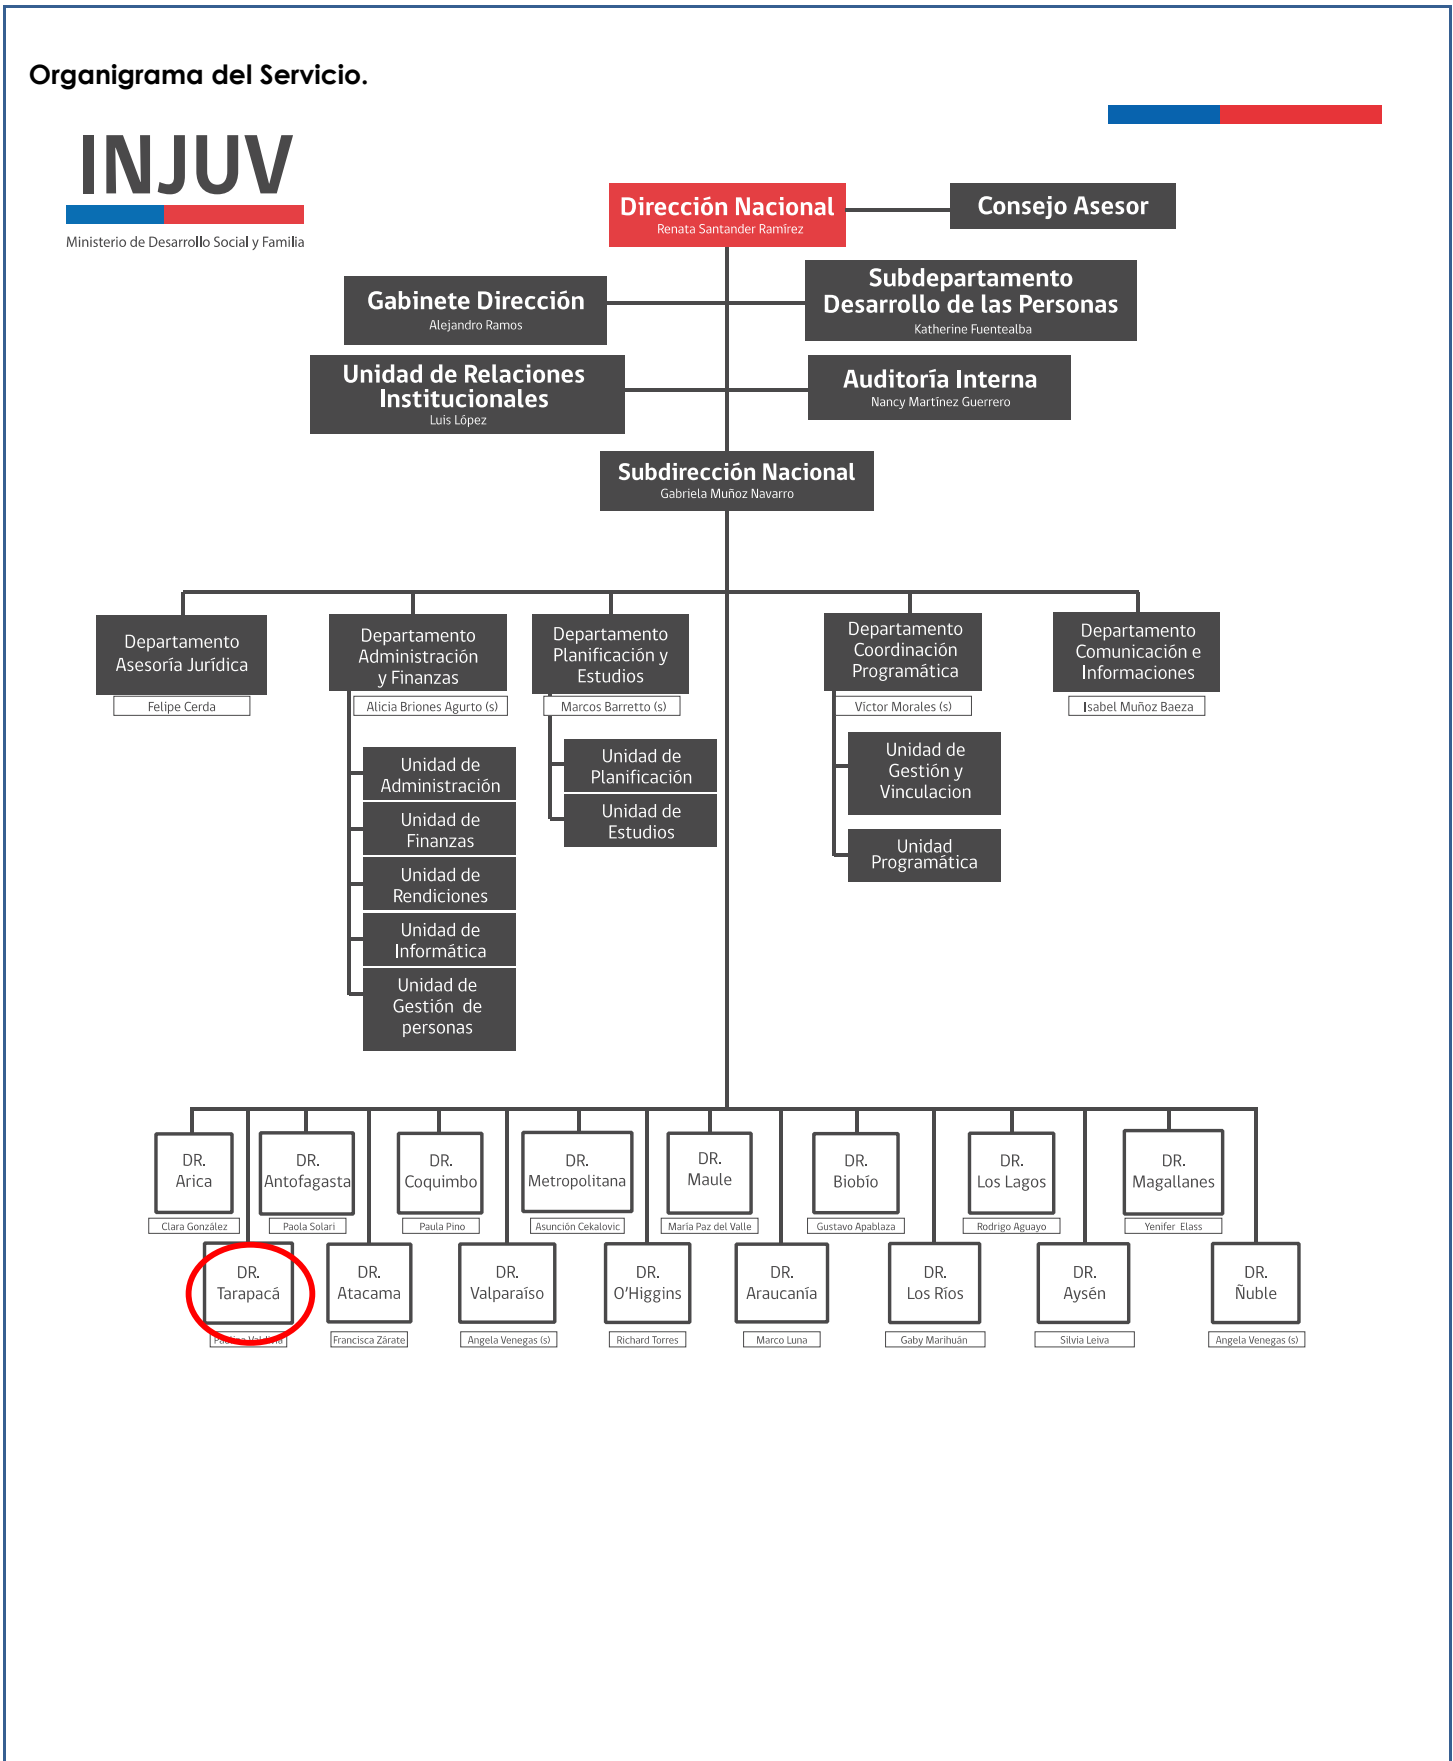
Organigrama del Servicio.

INJUV
Ministerio de Desarrollo Social y Familia

Dirección Nacional
Renata Santander Ramírez

Consejo Asesor

Gabinete Dirección
Alejandro Ramos

Subdepartamento Desarrollo de las Personas
Katherine Fuentealba

Unidad de Relaciones Institucionales
Luis López

Auditoría Interna
Nancy Martínez Guerrero

Subdirección Nacional
Gabriela Muñoz Navarro

Departamento Asesoría Jurídica
Felipe Cerda

Departamento Administración y Finanzas
Alicia Briones Agurto (s)

Unidad de Administración

Unidad de Finanzas

Unidad de Rendiciones

Unidad de Informática

Unidad de Gestión de personas

Departamento Planificación y Estudios
Marcos Barretto (s)

Unidad de Planificación

Unidad de Estudios

Departamento Coordinación Programática
Victor Morales (s)

Unidad de Gestión y Vinculacion

Unidad Programática

Departamento Comunicación e Informaciones
Isabel Muñoz Baeza

DR. Arica
Clara González

DR. Antofagasta
Paola Solari

DR. Coquimbo
Paula Pino

DR. Metropolitana
Asunción Cekalovic

DR. Maule
María Paz del Valle

DR. Biobío
Gustavo Apablaza

DR. Los Lagos
Rodrigo Aguayo

DR. Magallanes
Yenifer Elass

DR. Tarapacá
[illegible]

DR. Atacama
Francisca Zárate

DR. Valparaíso
Angela Venegas (s)

DR. O'Higgins
Richard Torres

DR. Araucanía
Marco Luna

DR. Los Ríos
Gaby Marihuán

DR. Aysén
Silvia Leiva

DR. Ñuble
Angela Venegas (s)